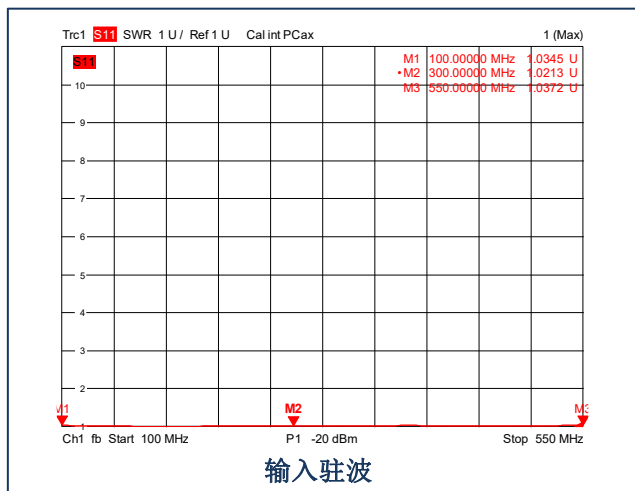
Trc1 S11 SWR 1 U / Ref 1 U Cal int PCax 1 (Max)

S11

M1 100.00000 MHz 1.0345 U
•M2 300.00000 MHz 1.0213 U
M3 550.00000 MHz 1.0372 U

10
9
8
7
6
5
4
3
2

M1
M2
M3

Ch1 fb Start 100 MHz P1 -20 dBm Stop 550 MHz

输入驻波